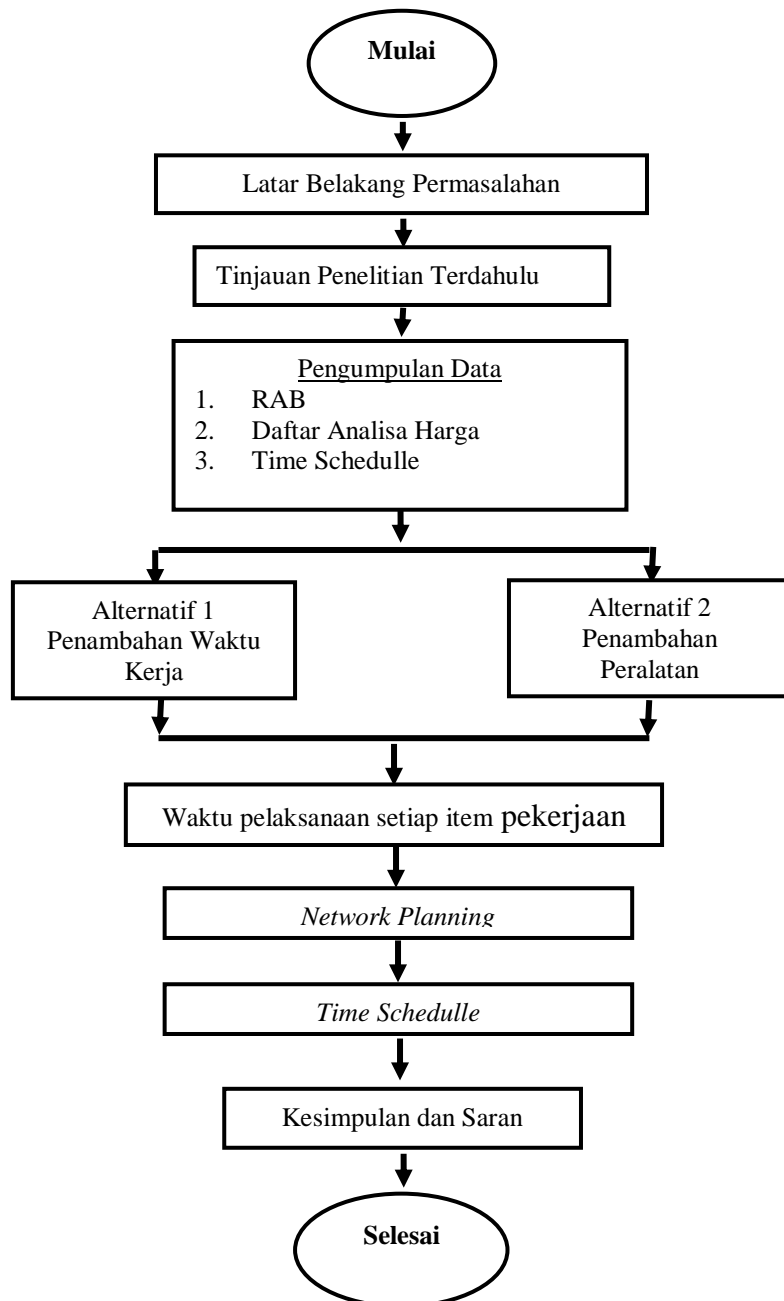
Mulai

Latar Belakang Permasalahan

Tinjauan Penelitian Terdahulu

Pengumpulan Data
1. RAB
2. Daftar Analisa Harga
3. Time Schedulle

Alternatif 1
Penambahan Waktu Kerja

Alternatif 2
Penambahan Peralatan

Waktu pelaksanaan setiap item pekerjaan

*Network Planning*

*Time Schedulle*

Kesimpulan dan Saran

Selesai